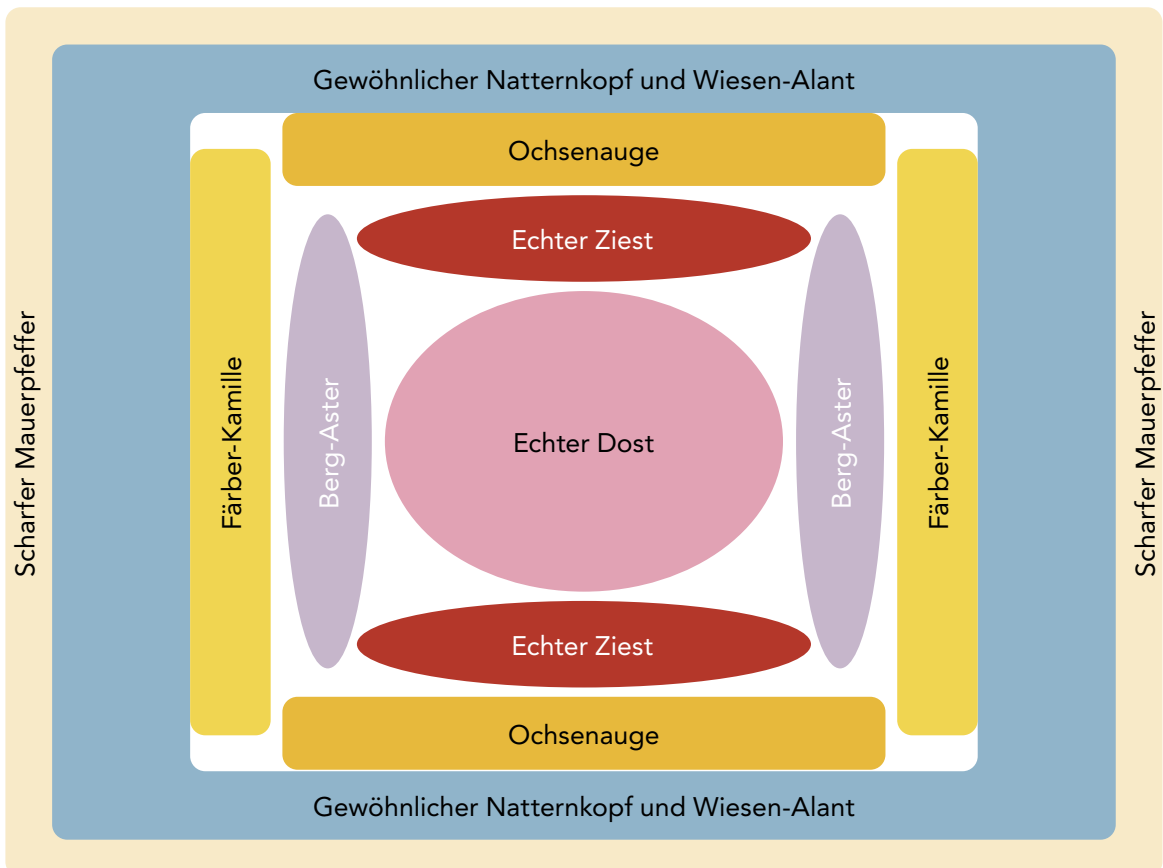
Gewöhnlicher Natternkopf und Wiesen-Alant

Ochsenauge

Scharfer Mauerpfeffer

Färber-Kamille

Berg-Aster

Echter Ziest

Echter Dost

Echter Ziest

Berg-Aster

Färber-Kamille

Scharfer Mauerpfeffer

Ochsenauge

Gewöhnlicher Natternkopf und Wiesen-Alant